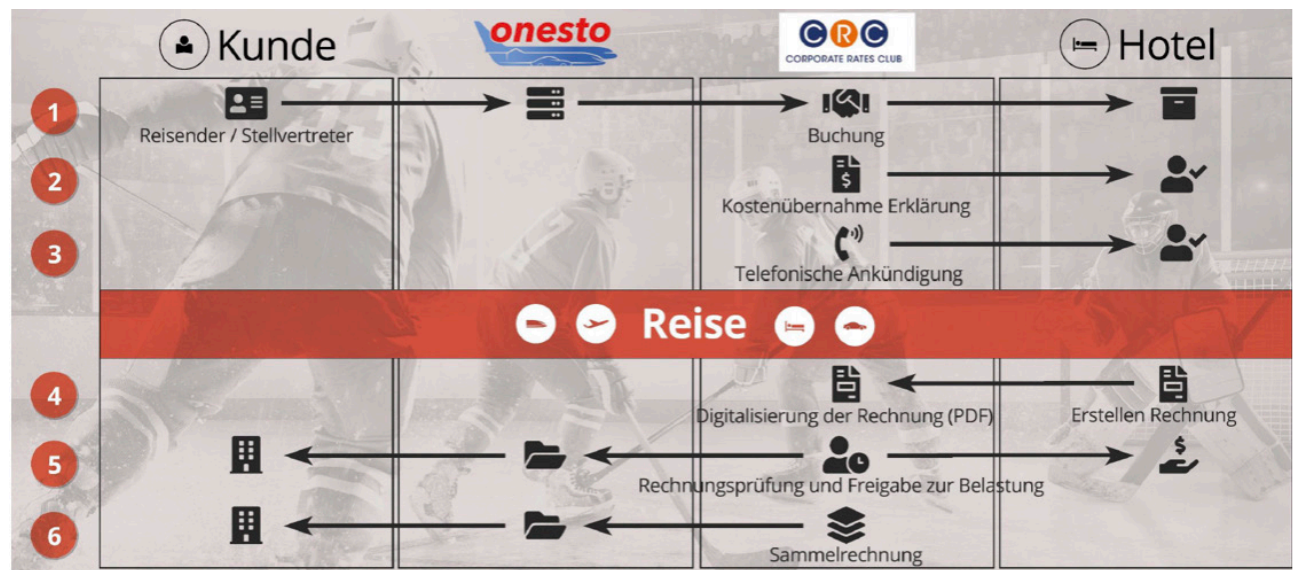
Kunde

onesto

CRC
CORPORATE RATES CLUB

Hotel

1
Reisender / Stellvertreter

Buchung

2
Kostenübernahme Erklärung

3
Telefonische Ankündigung

Reise

4
Digitalisierung der Rechnung (PDF)

Erstellen Rechnung

5
Rechnungsprüfung und Freigabe zur Belastung

6
Sammelrechnung